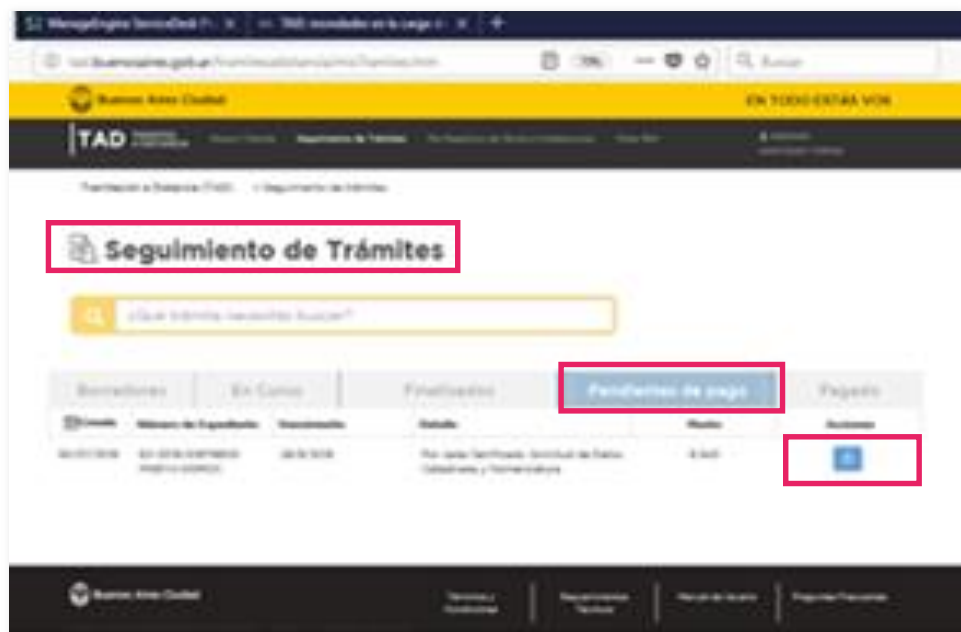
ManageEngine ServiceDesk P | TAD: novedades en la carga | +

tad.buenosaires.gob.ar/tramitesadistancia/misTramites.htm

Buscar

Buenos Aires Ciudad

EN TODO ESTÁS VOS

TAD

Seguimiento de Trámites

Tramitación a Distancia (TAD) > Seguimiento de trámites

Seguimiento de Trámites

¿Qué trámite necesitás buscar?

Borradores | En Curso | Finalizados | Pendientes de pago | Pagados

| Creado | Número de Expediente | Vencimiento | Detalle | Monto | Acciones |
|---|---|---|---|---|---|
| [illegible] | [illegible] | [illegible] | Por tasa Certificado, Solicitud de Datos Catastrales y Nomenclatura | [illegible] | |

Buenos Aires Ciudad

Términos y Condiciones | Requerimientos Técnicos | Manual de Usuario | Preguntas Frecuentes